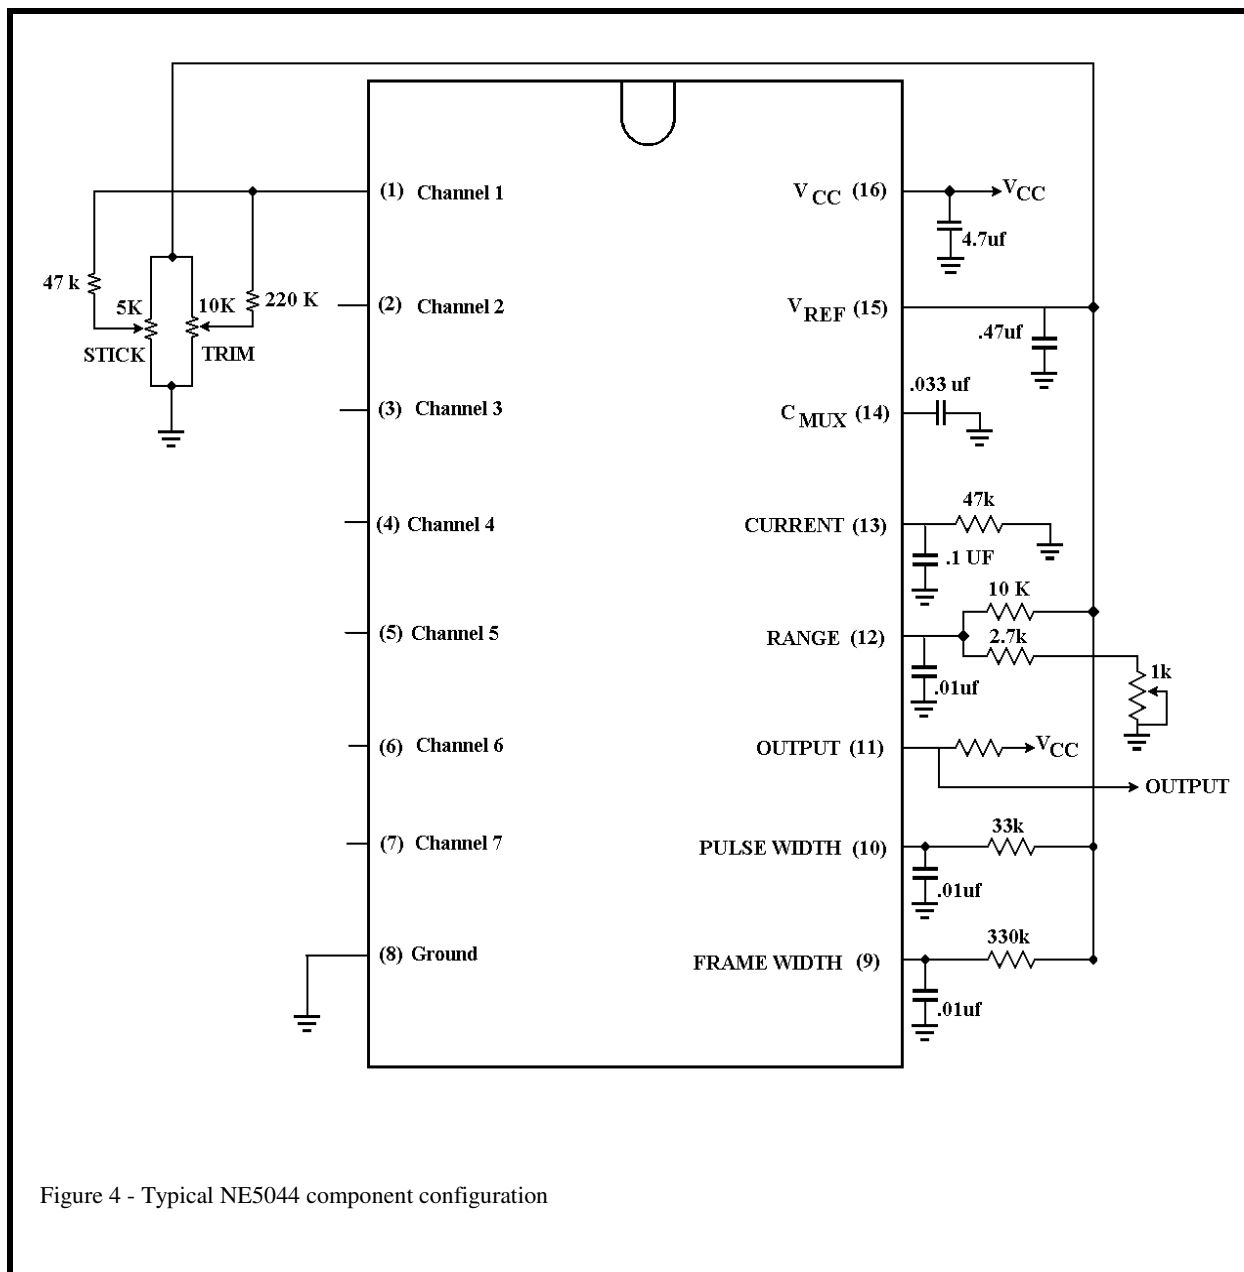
(1) Channel 1

47 k

5K

10K

220 K

STICK

TRIM

(2) Channel 2

(3) Channel 3

(4) Channel 4

(5) Channel 5

(6) Channel 6

(7) Channel 7

(8) Ground

$V_{CC}$ (16)

$V_{CC}$

4.7uf

$V_{REF}$ (15)

.47uf

.033 uf

$C_{MUX}$ (14)

CURRENT (13)

47k

.1 UF

RANGE (12)

10 K

2.7k

.01uf

1k

OUTPUT (11)

$V_{CC}$

OUTPUT

PULSE WIDTH (10)

33k

.01uf

FRAME WIDTH (9)

330k

.01uf

Figure 4 - Typical NE5044 component configuration